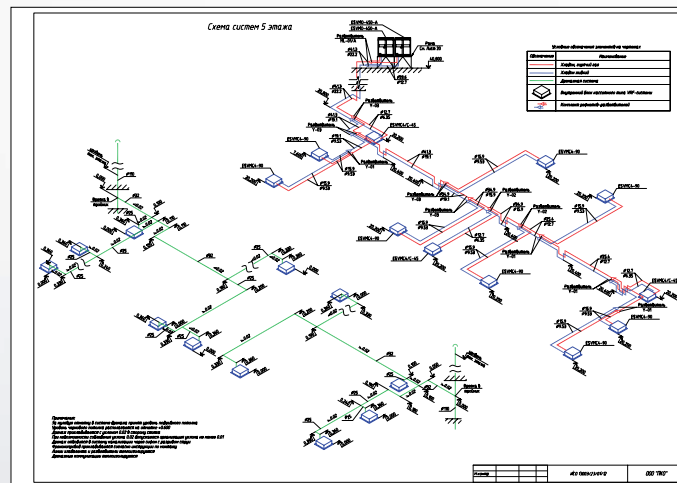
Схема систем 5 этажа

Условные обозначения указанные на чертежах

| Обозначение | Наименование |
|---|---|
| | Хладон, горячий газ |
| | Хладон жидкий |
| | Дренажная система |
| | Внутренний блок мультизональной VRF-системы |
| | Комплект рефнетов-разветвителей |

Примечания:
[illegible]

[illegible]

ООО "ПКО"